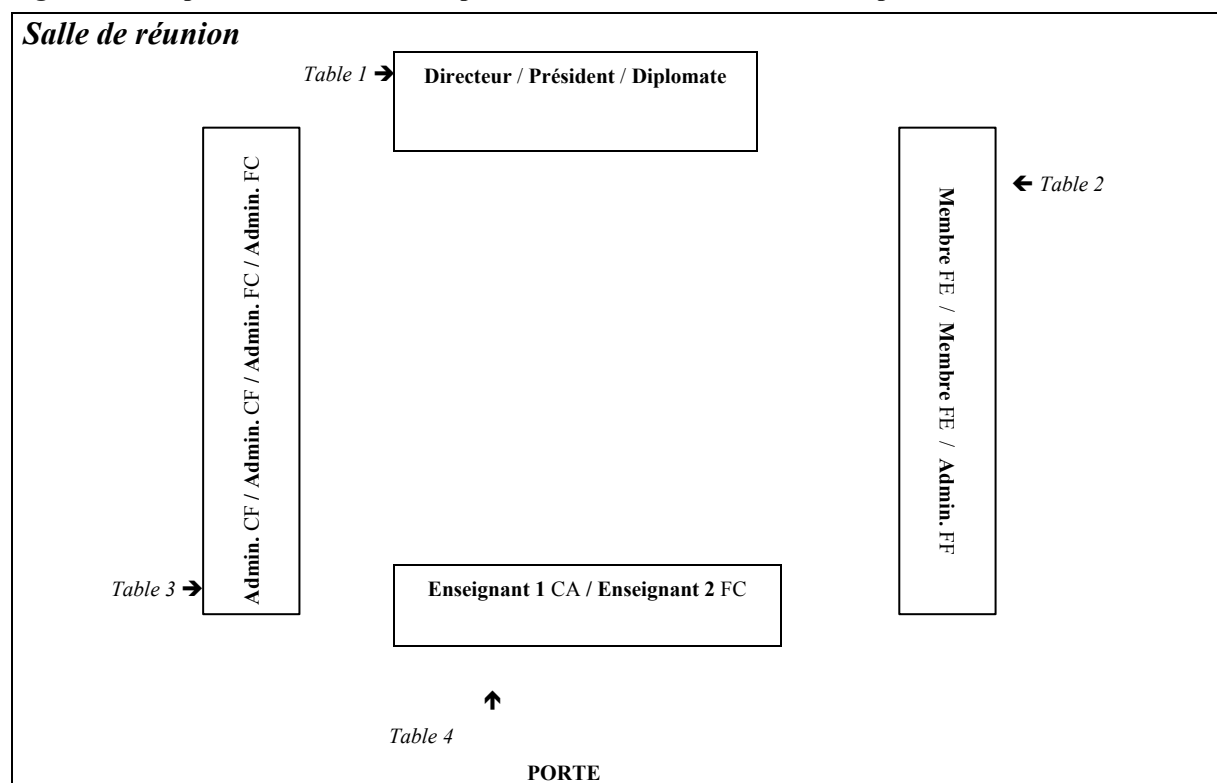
Salle de réunion

Table 1 → Directeur / Président / Diplomate

Admin. CF / Admin. CF / Admin. FC / Admin. FC

Membre FE / Membre FE / Admin. FF

← Table 2

Table 3 →

Enseignant 1 CA / Enseignant 2 FC

↑

Table 4

PORTE